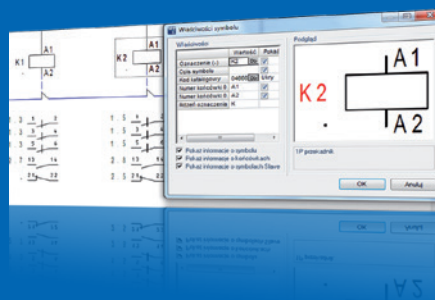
K1

A1
K2
A2

1 3 5
2 4 6
1 3 5
2 4 6
13
14
13
14

Właściwości symbolu

Właściwości
Wartość
Pokaż
Oznaczenie (-)
Opis symbolu
Kod kategorii
Numer końcówki 1
A1
Numer końcówki 2
A2
Rdzeń oznaczenia
K

Pokaż informacje o symbolu
Pokaż informacje o końcówkach
Pokaż informacje o symbolach Slave

Podgląd
A1
K2
A2

1P pomocnik

OK
Anuluj